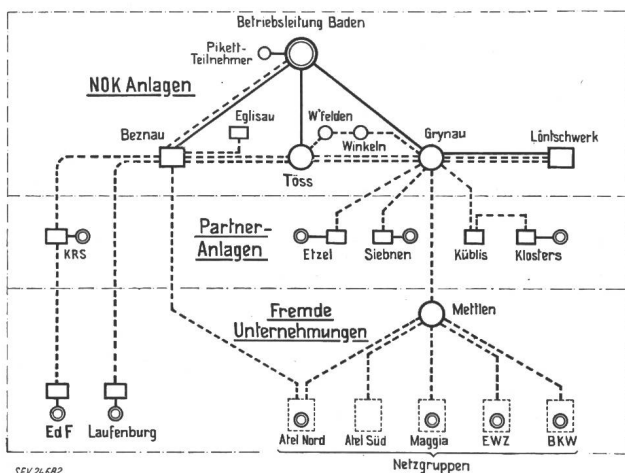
Betriebsleitung Baden

Pikett-Teilnehmer

NOK Anlagen

Eglisau

W'felden

Beznau

Winkeln

Grynau

Löntschwerk

Töss

KRS

Partner-Anlagen

Etzel

Siebnen

Küblis

Klosters

Fremde Unternehmungen

Mettlen

EdF

Laufenburg

Atel Nord

Atel Süd

Maggia

EWZ

BKW

Netzgruppen

SEV 24682